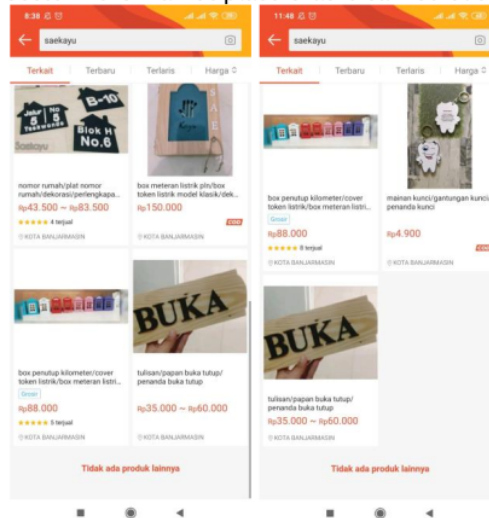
8:38
saekayu
Terkait | Terbaru | Terlaris | Harga
Jalur 5 | B-10 | No 5 | Blok H No.6
nomor rumah/plat nomor rumah/dekorasi/perlengkapa...
Rp43.500 ~ Rp83.500
4 terjual
KOTA BANJARMASIN
box meteran listrik pln/box token listrik model klasik/dek...
Rp150.000
COD
KOTA BANJARMASIN
box penutup kilometer/cover token listrik/box meteran listri...
Grosir
Rp88.000
5 terjual
KOTA BANJARMASIN
BUKA
tulisan/papan buka tutup/ penanda buka tutup
Rp35.000 ~ Rp60.000
KOTA BANJARMASIN
Tidak ada produk lainnya

11:48
saekayu
Terkait | Terbaru | Terlaris | Harga
box penutup kilometer/cover token listrik/box meteran listri...
Grosir
Rp88.000
8 terjual
KOTA BANJARMASIN
mainan kunci/gantungan kunci/ penanda kunci
Rp4.900
COD
KOTA BANJARMASIN
BUKA
tulisan/papan buka tutup/ penanda buka tutup
Rp35.000 ~ Rp60.000
KOTA BANJARMASIN
Tidak ada produk lainnya